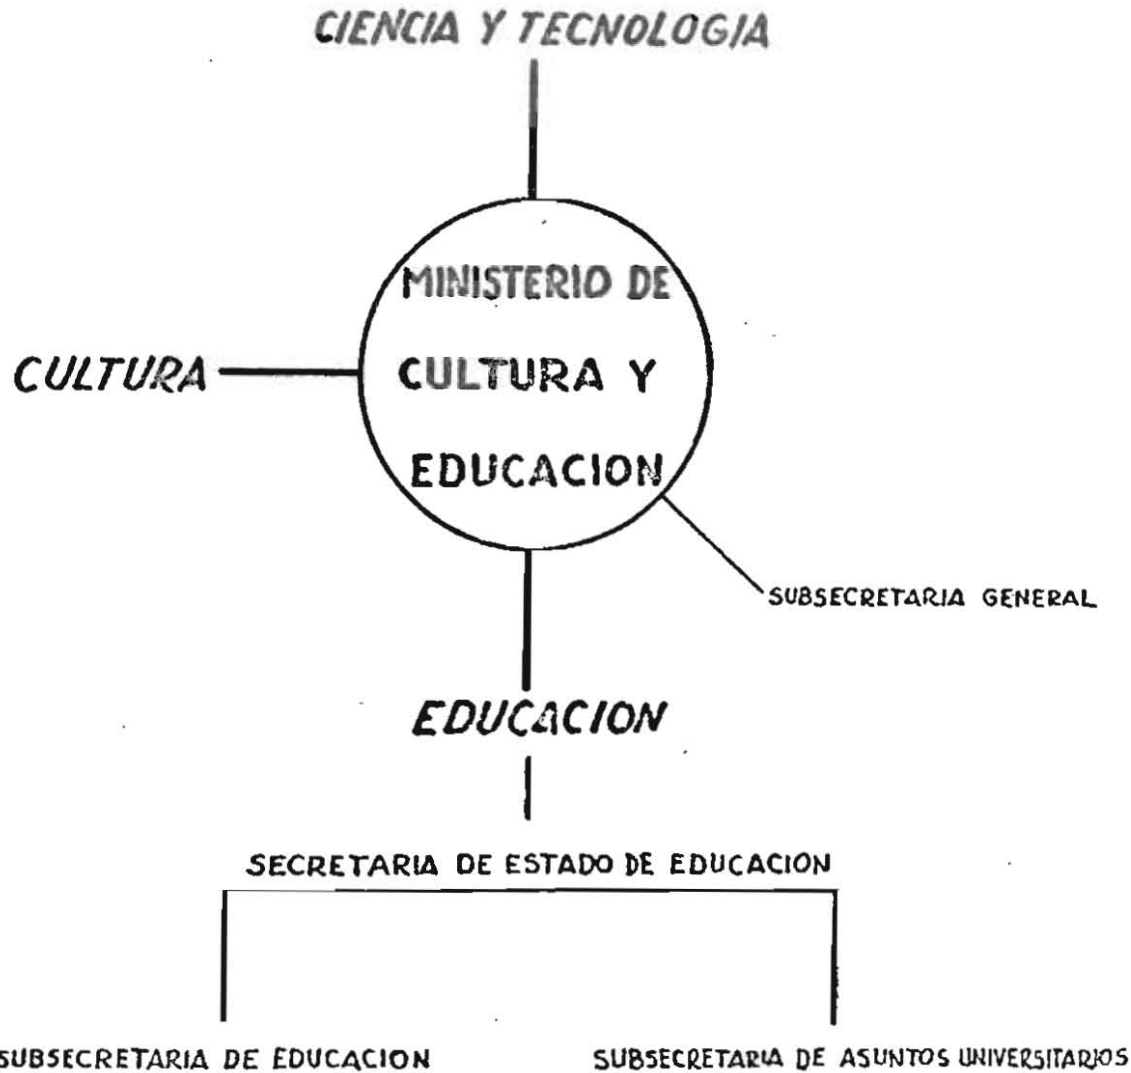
CIENCIA Y TECNOLOGIA

CULTURA

MINISTERIO DE CULTURA Y EDUCACION

SUBSECRETARIA GENERAL

EDUCACION

SECRETARIA DE ESTADO DE EDUCACION

SUBSECRETARIA DE EDUCACION

SUBSECRETARIA DE ASUNTOS UNIVERSITARIOS